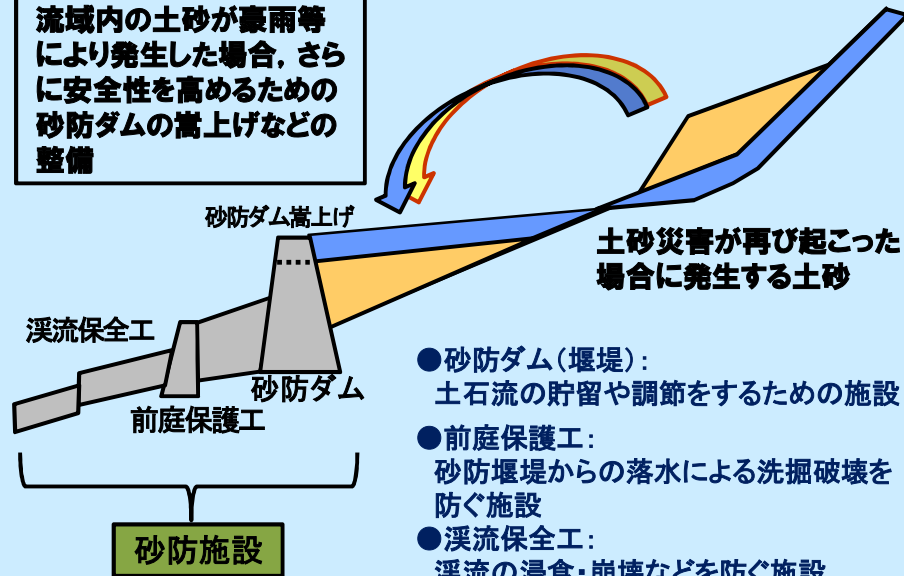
流域内の土砂が豪雨等により発生した場合，さらに安全性を高めるための砂防ダムの嵩上げなどの整備

砂防ダム嵩上げ

土砂災害が再び起こった場合に発生する土砂

渓流保全工

砂防ダム

前庭保護工

砂防施設

●砂防ダム（堰堤）：
土石流の貯留や調節をするための施設

●前庭保護工：
砂防堰堤からの落水による洗掘破壊を防ぐ施設

●渓流保全工：
渓流の浸食・崩壊などを防ぐ施設